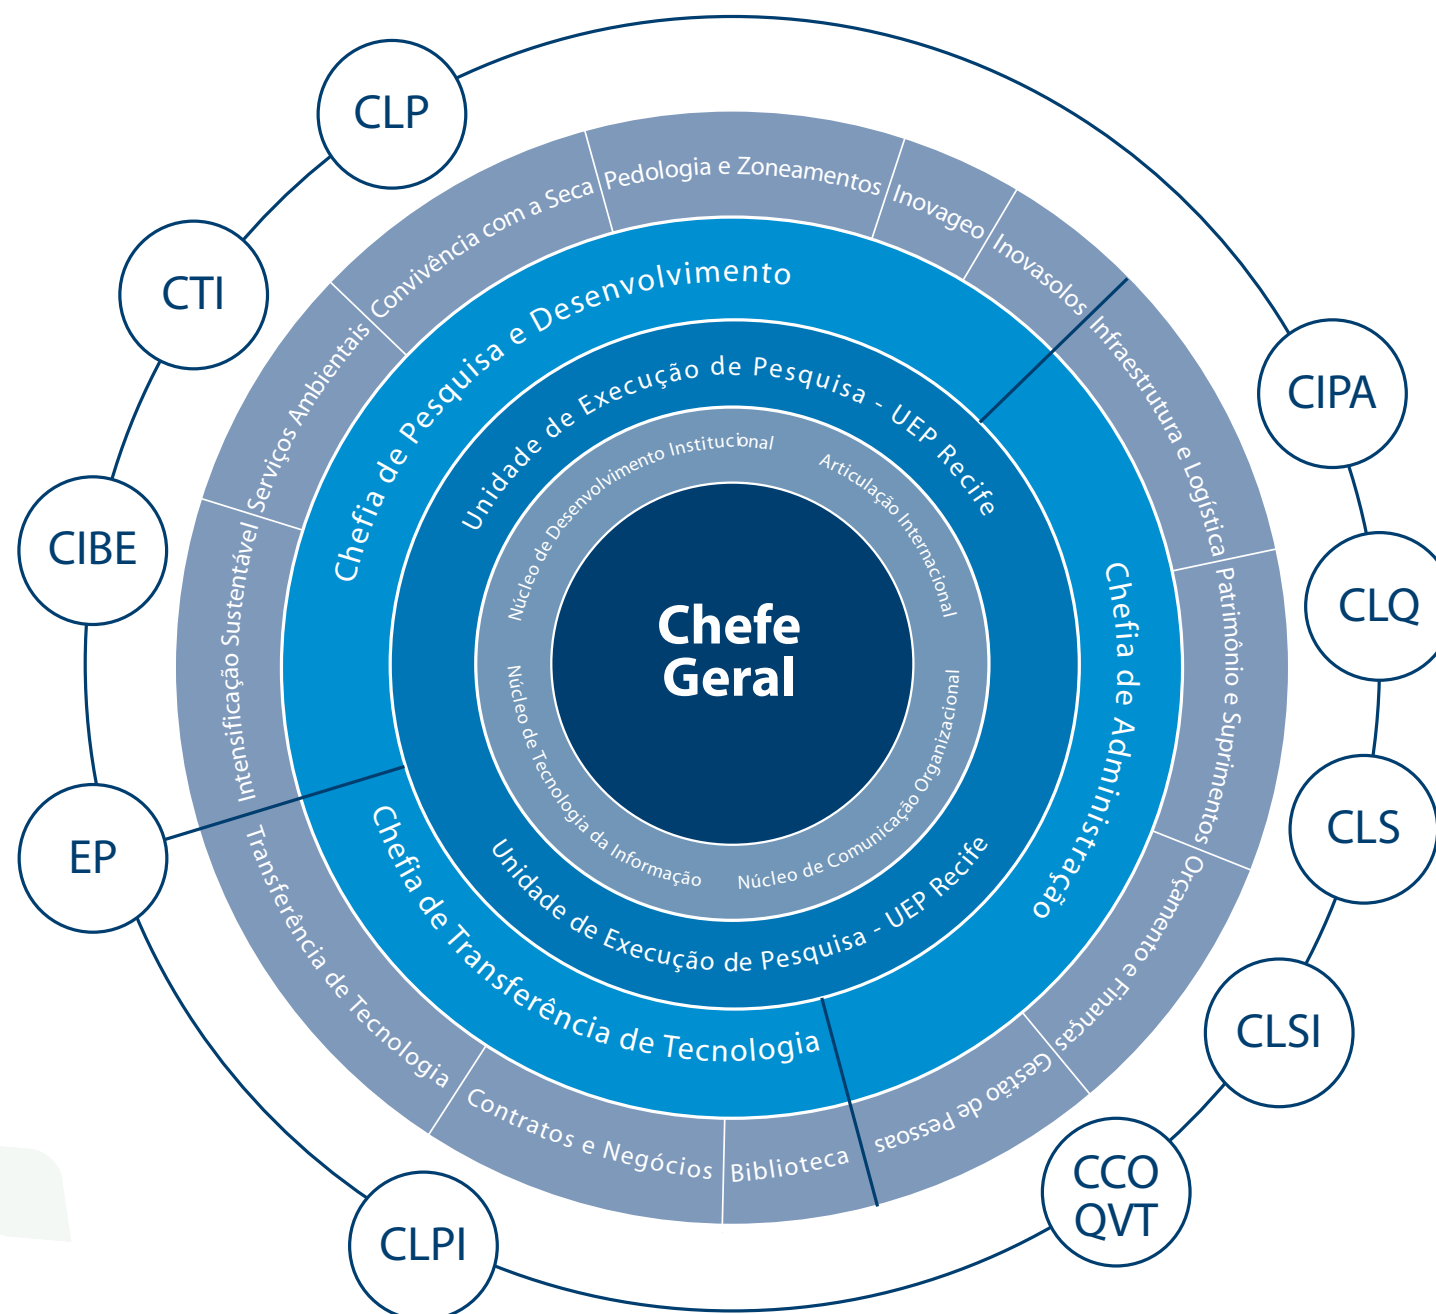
Chefe Geral

Núcleo de Desenvolvimento Institucional
Articulação Internacional
Núcleo de Comunicação Organizacional
Núcleo de Tecnologia da Informação

Unidade de Execução de Pesquisa - UEP Recife
Unidade de Execução de Pesquisa - UEP Recife

Chefia de Pesquisa e Desenvolvimento
Chefia de Administração
Chefia de Transferência de Tecnologia

Convivência com a Seca
Pedologia e Zoneamentos
Inovageo
Inovasolos
Infraestrutura e Logística
Patrimônio e Suprimentos
Orçamento e Finanças
Gestão de Pessoas
Biblioteca
Contratos e Negócios
Transferência de Tecnologia
Intensificação Sustentável
Serviços Ambientais

CLP
CTI
CIBE
EP
CLPI
CIPA
CLQ
CLS
CLSI
CCO
QVT